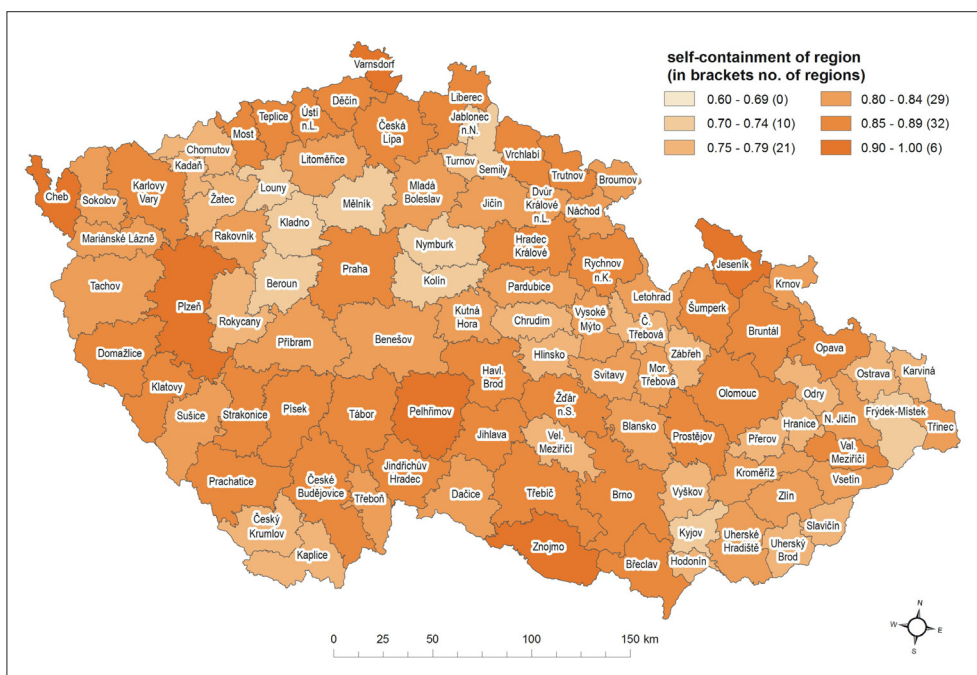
self-containment of region
(in brackets no. of regions)

0.60 - 0.69 (0)
0.70 - 0.74 (10)
0.75 - 0.79 (21)
0.80 - 0.84 (29)
0.85 - 0.89 (32)
0.90 - 1.00 (6)

Varnsdorf
Děčín
Liberec
Teplice
Ústí n.L.
Česká Lípa
Jablonec n.N.
Most
Chomutov
Kadaň
Litoměřice
Turnov
Vrchlabí
Semily
Trutnov
Broumov
Cheb
Sokolov
Karlovy Vary
Žatec
Louny
Mělník
Mladá Boleslav
Jičín
Dvůr Králové n.L.
Náchod
Mariánské Lázně
Kladno
Rakovník
Nymburk
Hradec Králové
Rychnov n.K.
Jeseník
Krnov
Tachov
Plzeň
Beroun
Praha
Kolín
Pardubice
Letohrad
Šumperk
Rokycany
Příbram
Benešov
Kutná Hora
Chrudim
Vysoké Mýto
Č. Třebová
Bruntál
Domažlice
Hlinsko
Zábřeh
Opava
Klatovy
Havl. Brod
Svitavy
Mor. Třebová
Ostrava
Karviná
Sušice
Strakonice
Písek
Tábor
Pelhřimov
Žďár n.S.
Olomouc
Odry
Frýdek-Místek
Jihlava
Blansko
Hranice
N. Jičín
Třinec
Vel. Meziříčí
Prostějov
Přerov
Val. Meziříčí
Prachatice
České Budějovice
Jindřichův Hradec
Dačice
Třebíč
Brno
Vyškov
Kroměříž
Vsetín
Třeboň
Zlín
Český Krumlov
Kyjov
Uherské Hradiště
Slavičín
Kaplice
Znojmo
Břeclav
Hodonín
Uherský Brod

0 25 50 100 150 km

N
W
E
S